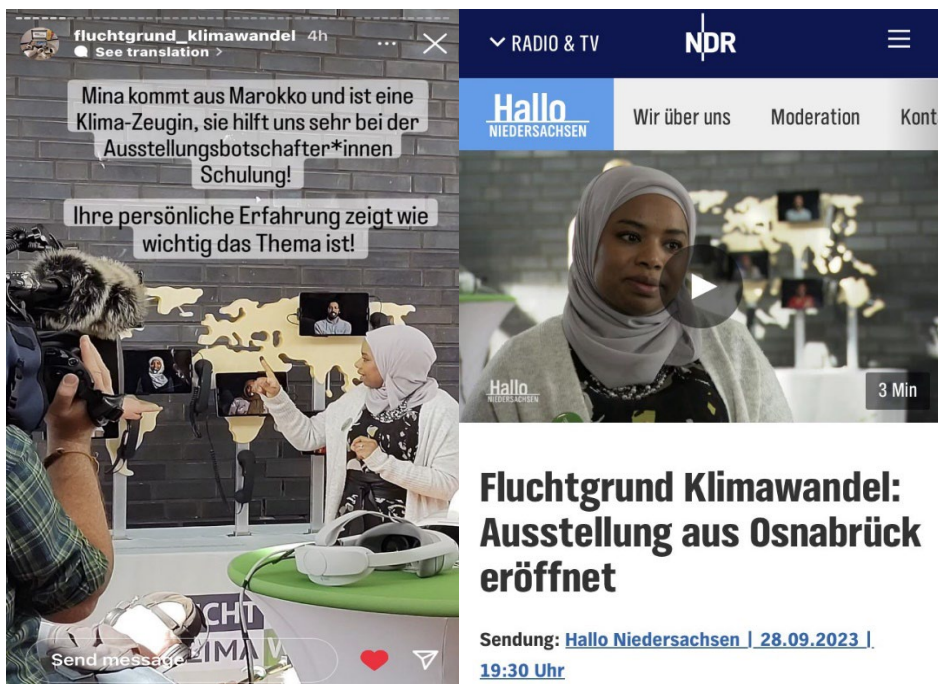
fluchtgrund_klimawandel 4h
See translation >

Mina kommt aus Marokko und ist eine Klima-Zeugin, sie hilft uns sehr bei der Ausstellungsbotschafter*innen Schulung!

Ihre persönliche Erfahrung zeigt wie wichtig das Thema ist!

FLUCHT
KLIMA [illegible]

Send message

RADIO & TV
NDR

Hallo NIEDERSACHSEN
Wir über uns
Moderation
Kont

Hallo NIEDERSACHSEN
3 Min

Fluchtgrund Klimawandel: Ausstellung aus Osnabrück eröffnet

Sendung: Hallo Niedersachsen | 28.09.2023 | 19:30 Uhr